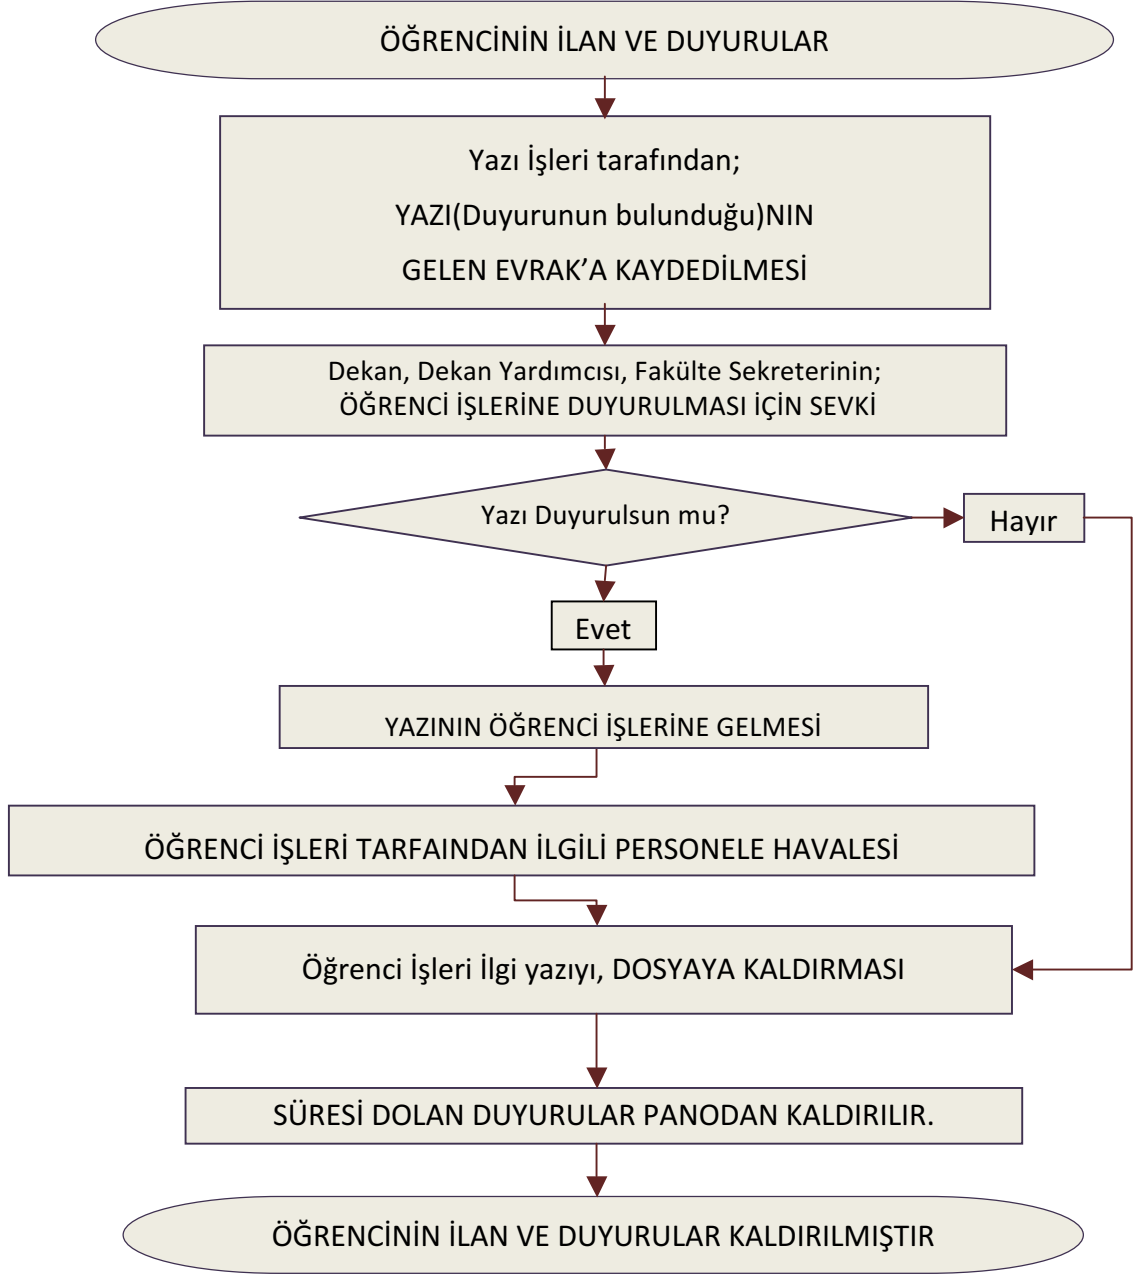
ÖĞRENCİNİN İLAN VE DUYURULAR

Yazı İşleri tarafından;

YAZI(Duyurunun bulunduğu)NIN

GELEN EVRAK'A KAYDEDİLMESİ

Dekan, Dekan Yardımcısı, Fakülte Sekreterinin;
ÖĞRENCİ İŞLERİNE DUYURULMASI İÇİN SEVKİ

Yazı Duyurulsun mu?

Hayır

Evet

YAZININ ÖĞRENCİ İŞLERİNE GELMESİ

ÖĞRENCİ İŞLERİ TARFAINDAN İLGİLİ PERSONELE HAVALESİ

Öğrenci İşleri İlgi yazıyı, DOSYAYA KALDIRMASI

SÜRESİ DOLAN DUYURULAR PANODAN KALDIRILIR.

ÖĞRENCİNİN İLAN VE DUYURULAR KALDIRILMIŞTIR